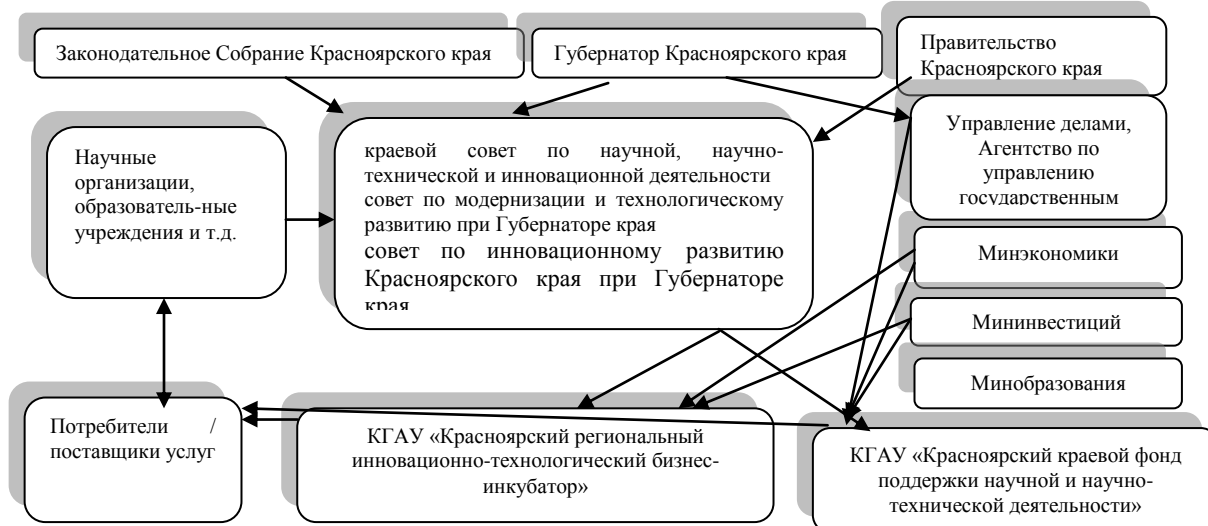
Законодательное Собрание Красноярского края

Губернатор Красноярского края

Правительство Красноярского края

Научные организации, образователь-ные учреждения и т.д.

краевой совет по научной, научно-технической и инновационной деятельности
совет по модернизации и технологическому развитию при Губернаторе края
совет по инновационному развитию Красноярского края при Губернаторе края

Управление делами, Агентство по управлению государственным

Минэкономики

Мининвестиций

Минобразования

Потребители / поставщики услуг

КГАУ «Красноярский региональный инновационно-технологический бизнес-инкубатор»

КГАУ «Красноярский краевой фонд поддержки научной и научно-технической деятельности»